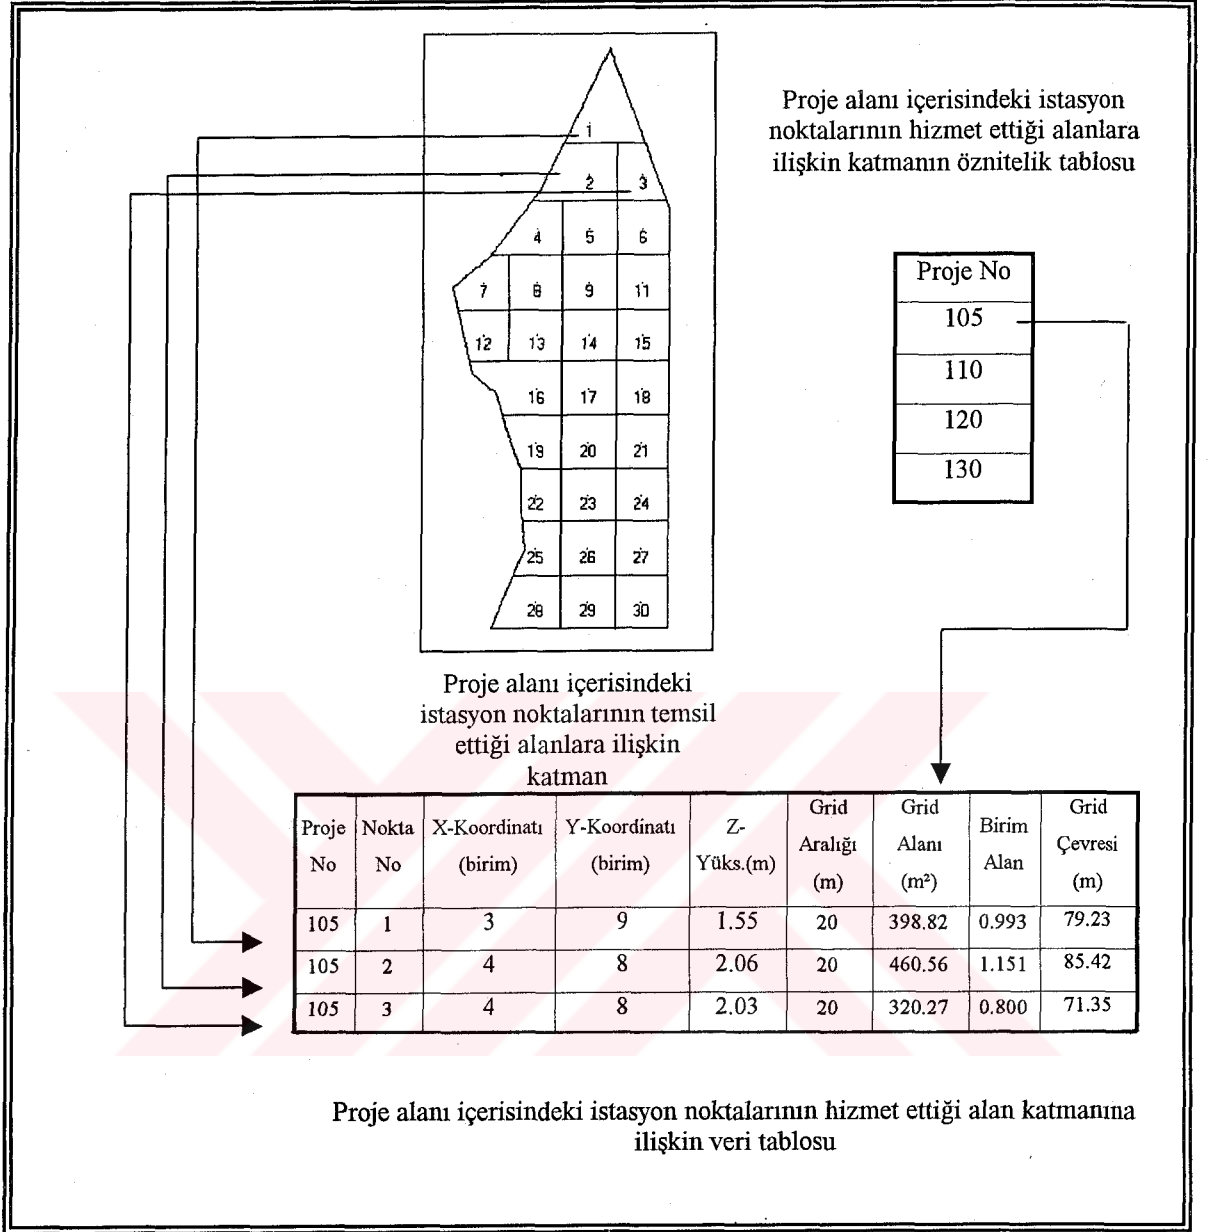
1
2 3
4 5 6
7 8 9 11
12 13 14 15
16 17 18
19 20 21
22 23 24
25 26 27
28 29 30

Proje alanı içerisindeki istasyon noktalarının hizmet ettiği alanlara ilişkin katmanın öznitelik tablosu

| Proje No |
|---|
| 105 |
| 110 |
| 120 |
| 130 |

Proje alanı içerisindeki istasyon noktalarının temsil ettiği alanlara ilişkin katman

| Proje No | Nokta No | X-Koordinatı (birim) | Y-Koordinatı (birim) | Z-Yüks.(m) | Grid Aralığı (m) | Grid Alanı (m²) | Birim Alan | Grid Çevresi (m) |
|---|---|---|---|---|---|---|---|---|
| 105 | 1 | 3 | 9 | 1.55 | 20 | 398.82 | 0.993 | 79.23 |
| 105 | 2 | 4 | 8 | 2.06 | 20 | 460.56 | 1.151 | 85.42 |
| 105 | 3 | 4 | 8 | 2.03 | 20 | 320.27 | 0.800 | 71.35 |

Proje alanı içerisindeki istasyon noktalarının hizmet ettiği alan katmanına ilişkin veri tablosu